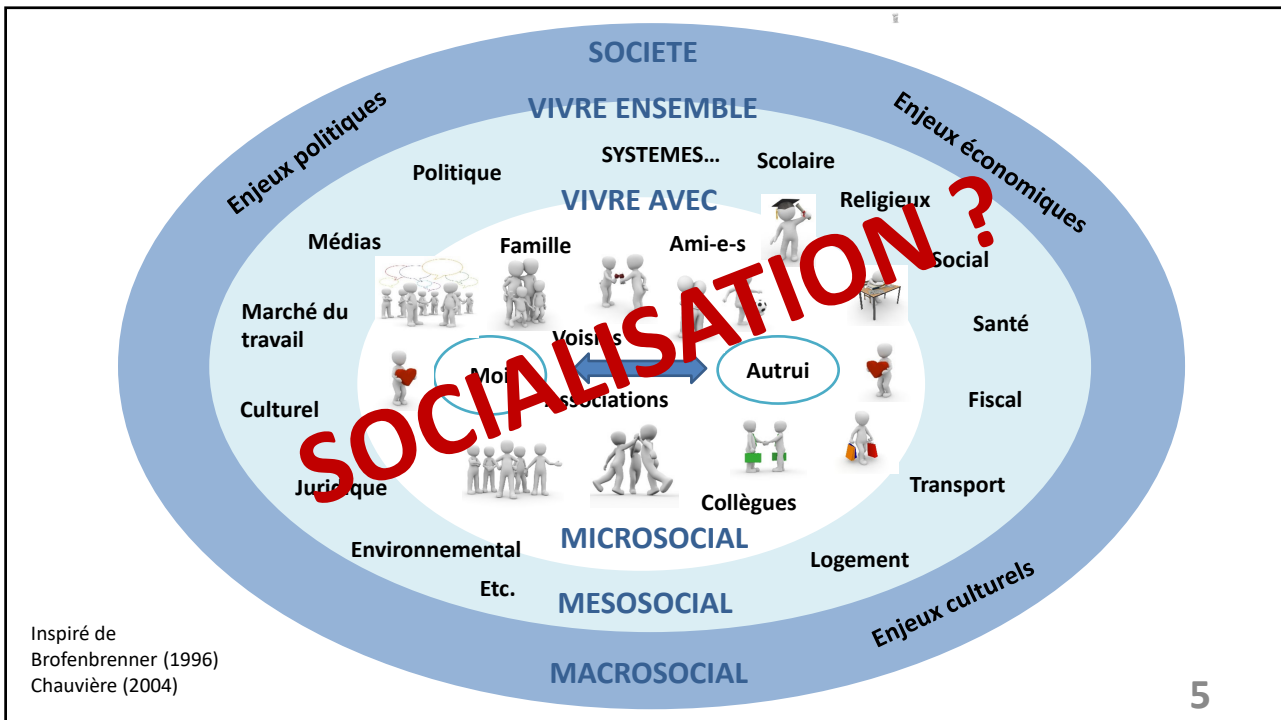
SOCIETE

VIVRE ENSEMBLE

Enjeux politiques

Enjeux économiques

SYSTEMES…

Politique

Scolaire

VIVRE AVEC

Religieux

Médias

Famille

Ami-e-s

Social

Marché du travail

Voisins

Santé

Moi

Autrui

Culturel

Associations

Fiscal

SOCIALISATION ?

Juridique

Collègues

Transport

MICROSOCIAL

Environnemental

Logement

Etc.

MESOSOCIAL

Enjeux culturels

MACROSOCIAL

Inspiré de
Brofenbrenner (1996)
Chauvière (2004)

5